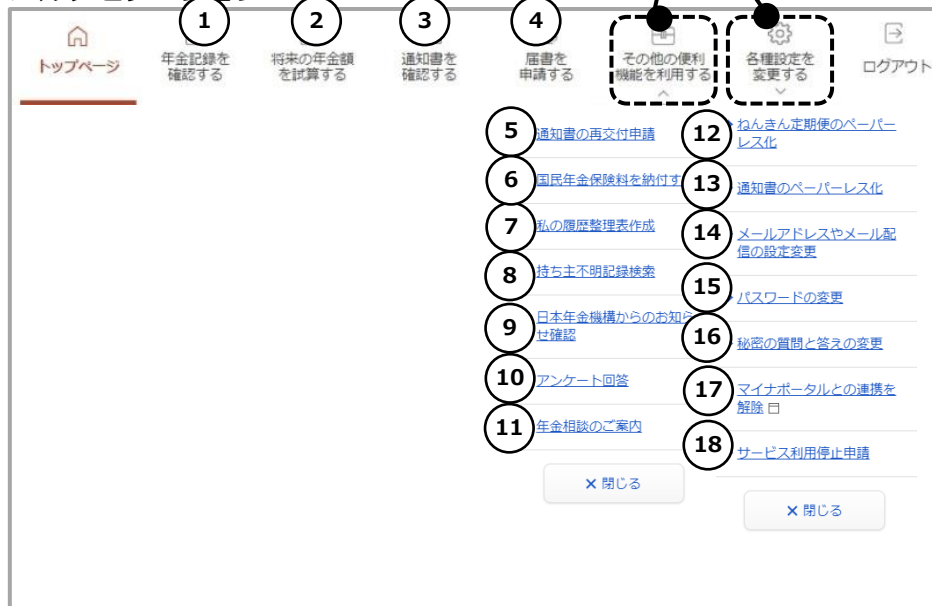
トップページ

1 年金記録を確認する

2 将来の年金額を試算する

3 通知書を確認する

4 届書を申請する

その他の便利機能を利用する

各種設定を変更する

ログアウト

5 通知書の再交付申請

6 国民年金保険料を納付す

7 私の履歴整理表作成

8 持ち主不明記録検索

9 日本年金機構からのお知らせ確認

10 アンケート回答

11 年金相談のご案内

× 閉じる

12 ねんきん定期便のペーパーレス化

13 通知書のペーパーレス化

14 メールアドレスやメール配信の設定変更

15 パスワードの変更

16 秘密の質問と答えの変更

17 マイナポータルとの連携を解除

18 サービス利用停止申請

× 閉じる